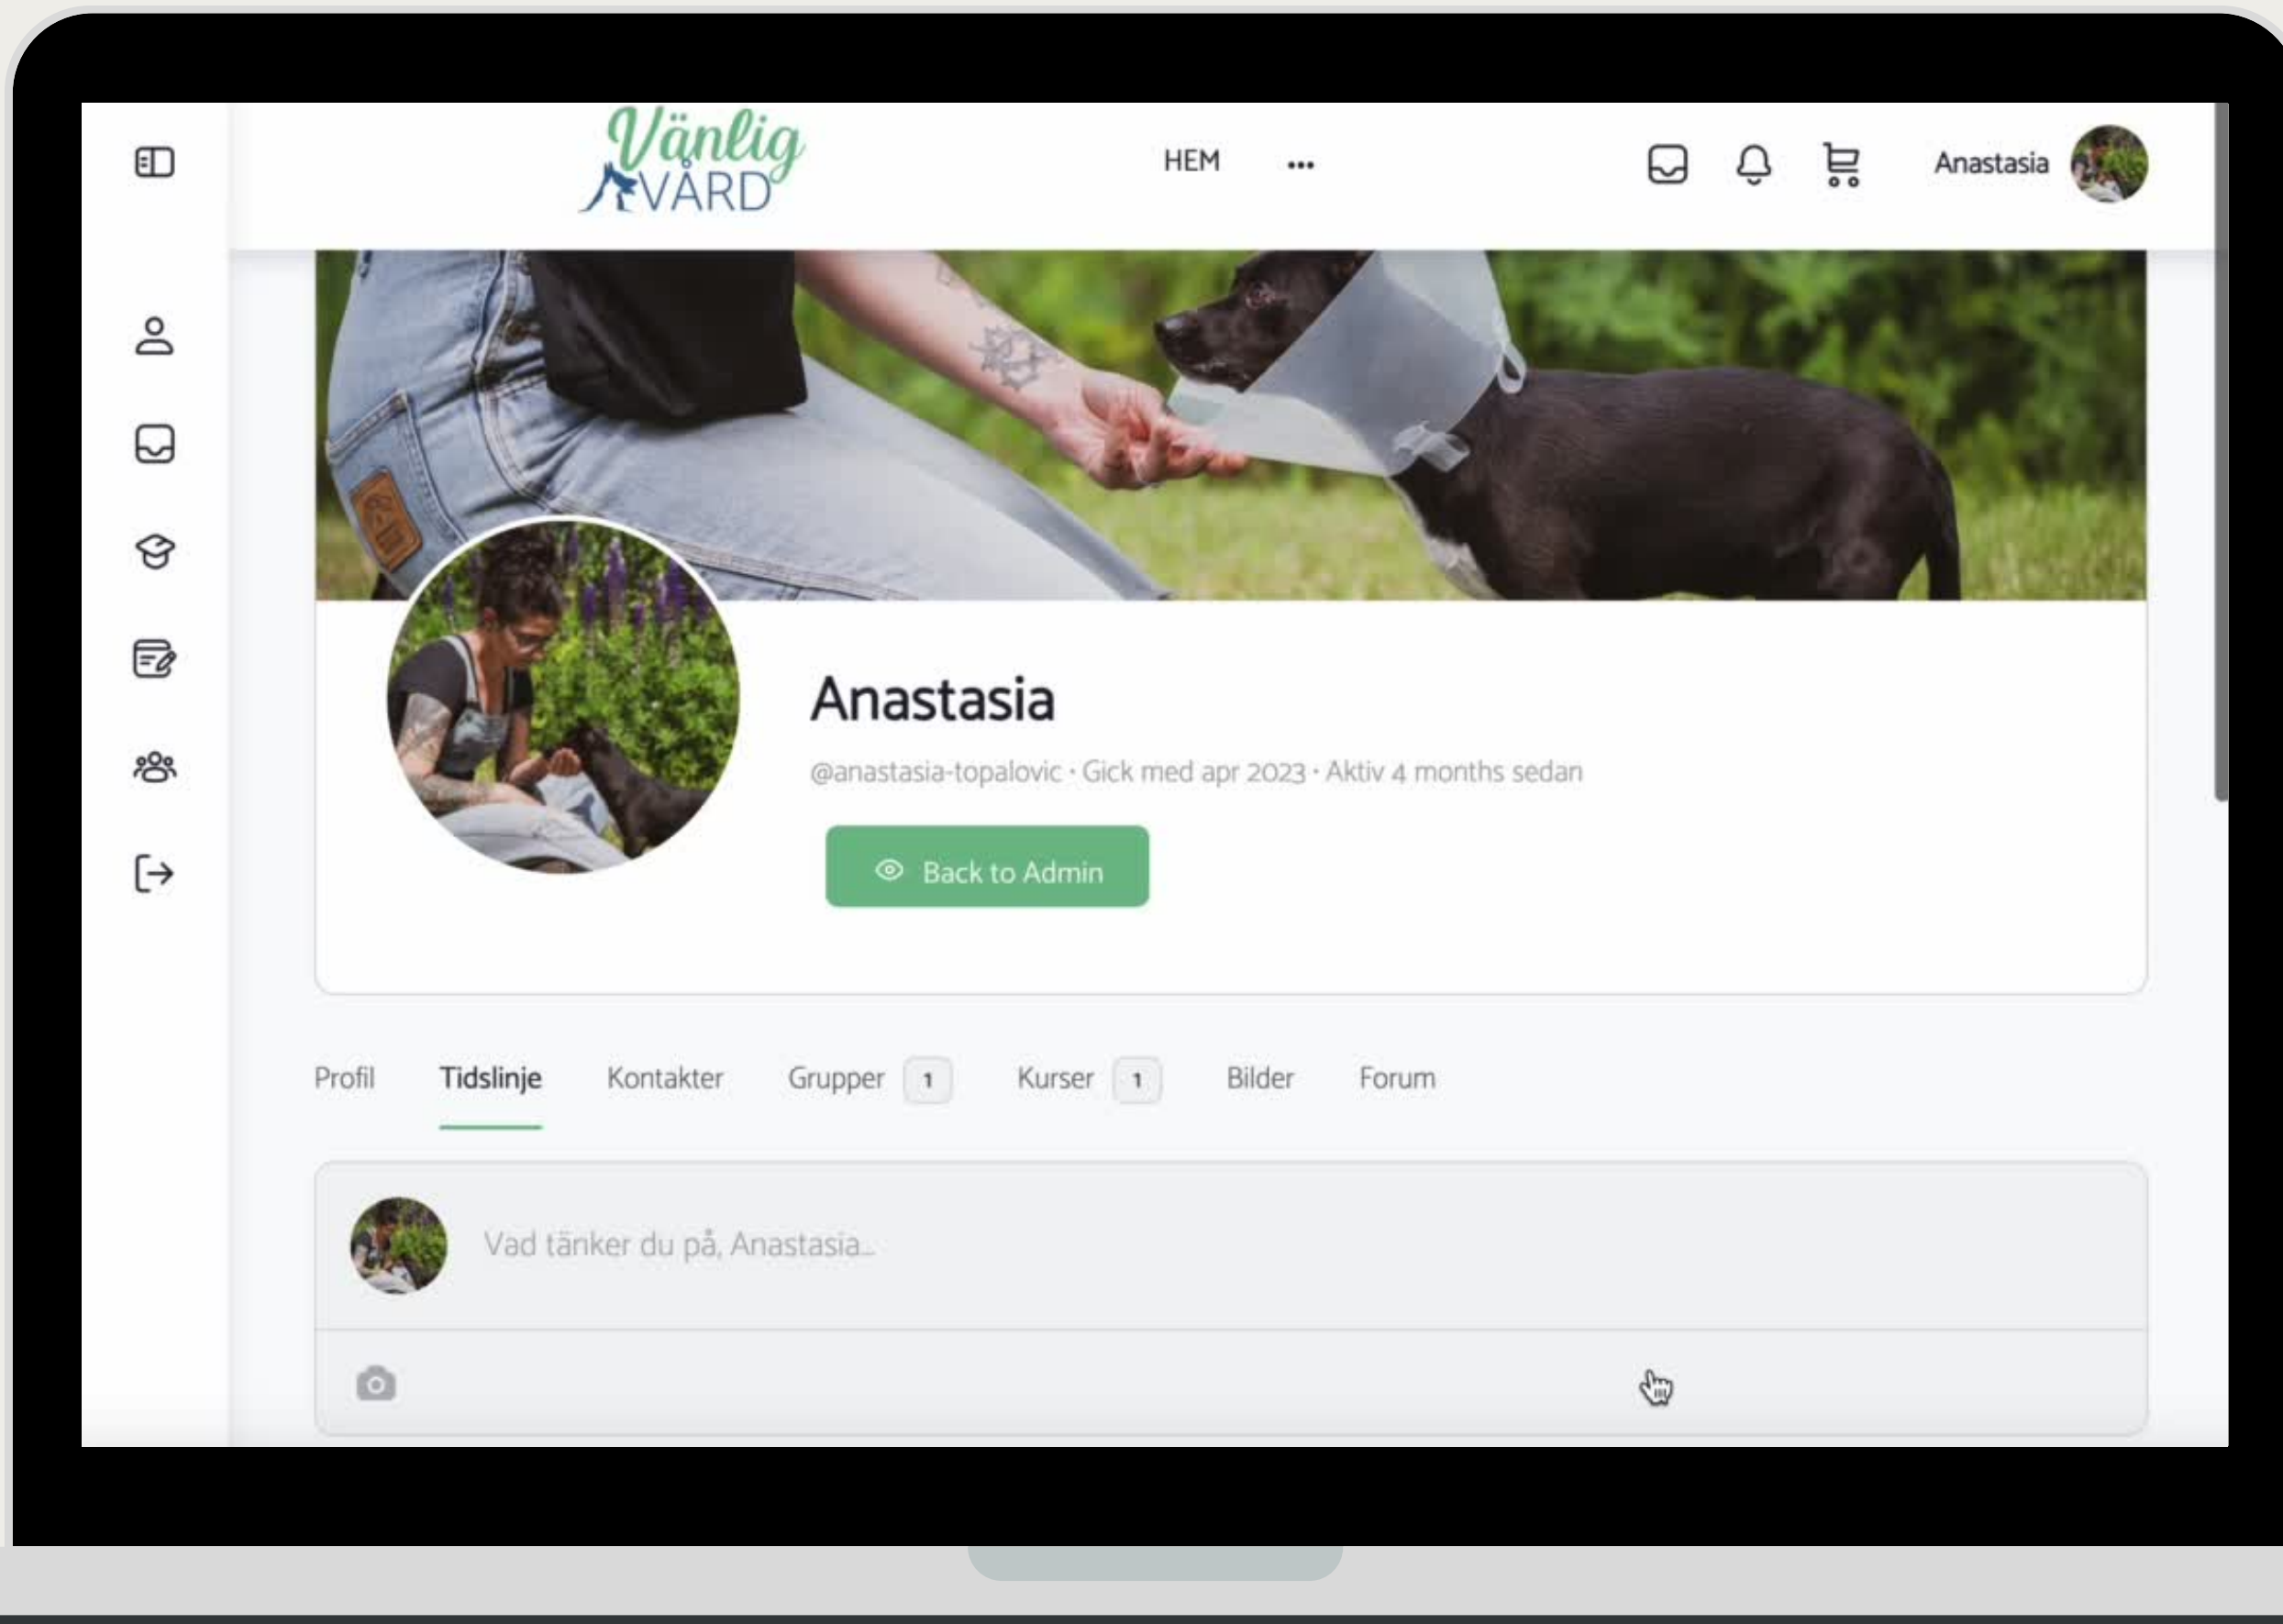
Vänlig VÅRD

HEM •••

Anastasia

Anastasia

@anastasia-topalovic · Gick med apr 2023 · Aktiv 4 months sedan

Back to Admin

Profil Tidslinje Kontakter Grupper 1 Kurser 1 Bilder Forum

Vad tänker du på, Anastasia...